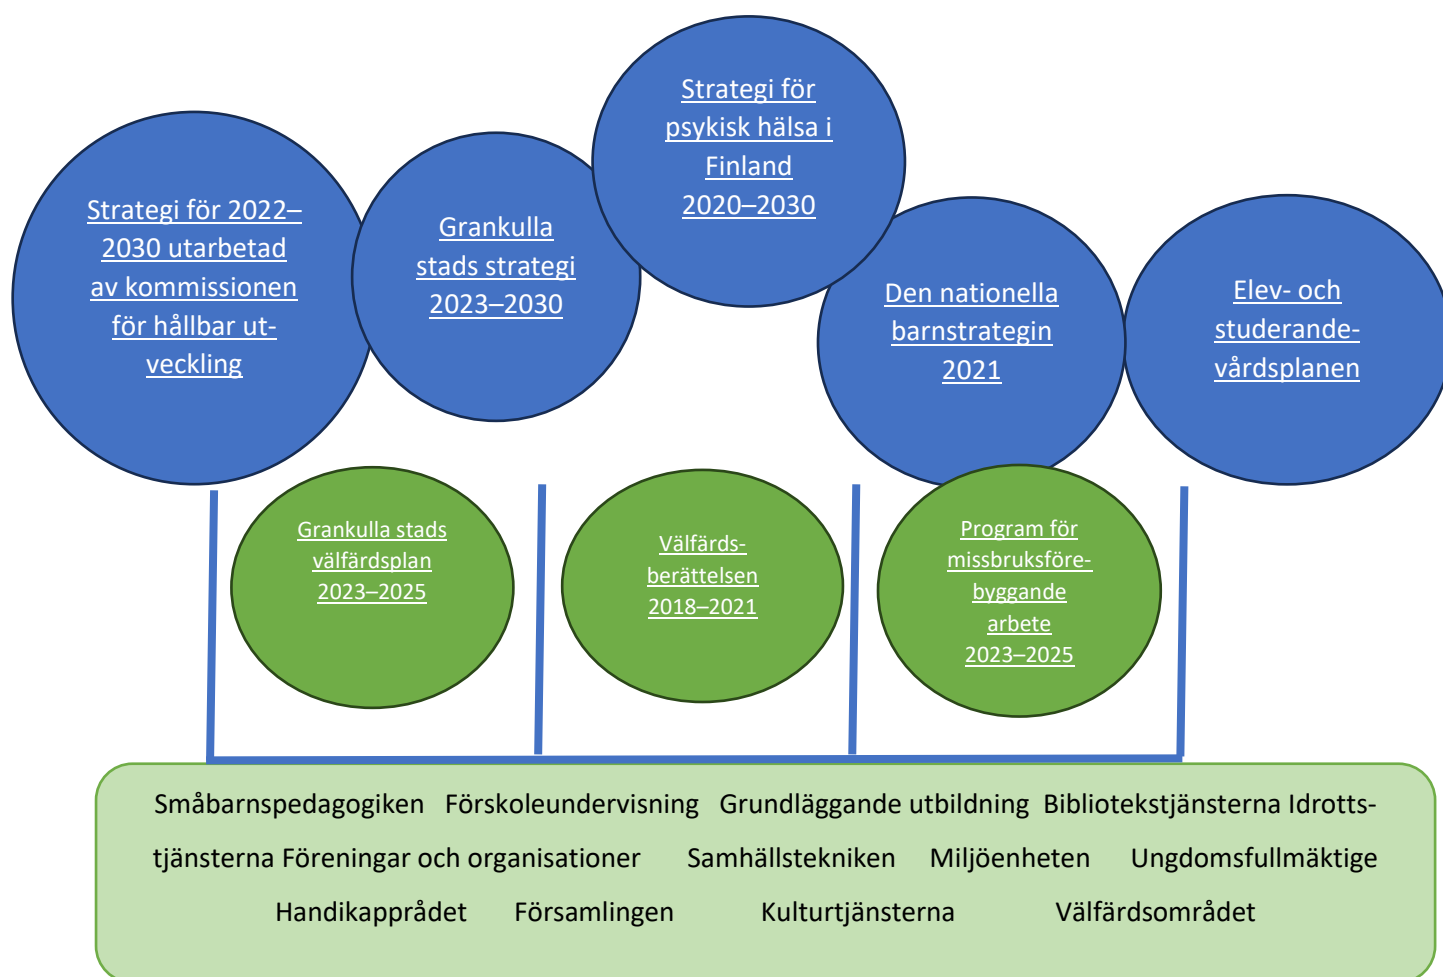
Strategi för 2022–2030 utarbetad av kommissionen för hållbar utveckling

Grankulla stads strategi 2023–2030

Strategi för psykisk hälsa i Finland 2020–2030

Den nationella barnstrategin 2021

Elev- och studerandevårdsplanen

Grankulla stads välfärdsplan 2023–2025

Välfärdsberättelsen 2018–2021

Program för missbruksförebyggande arbete 2023–2025

Småbarnspedagogiken Förskoleundervisning Grundläggande utbildning Bibliotekstjänsterna Idrottstjänsterna Föreningar och organisationer Samhällstekniken Miljöenheten Ungdomsfullmäktige Handikapprådet Församlingen Kulturtjänsterna Välfärdsområdet